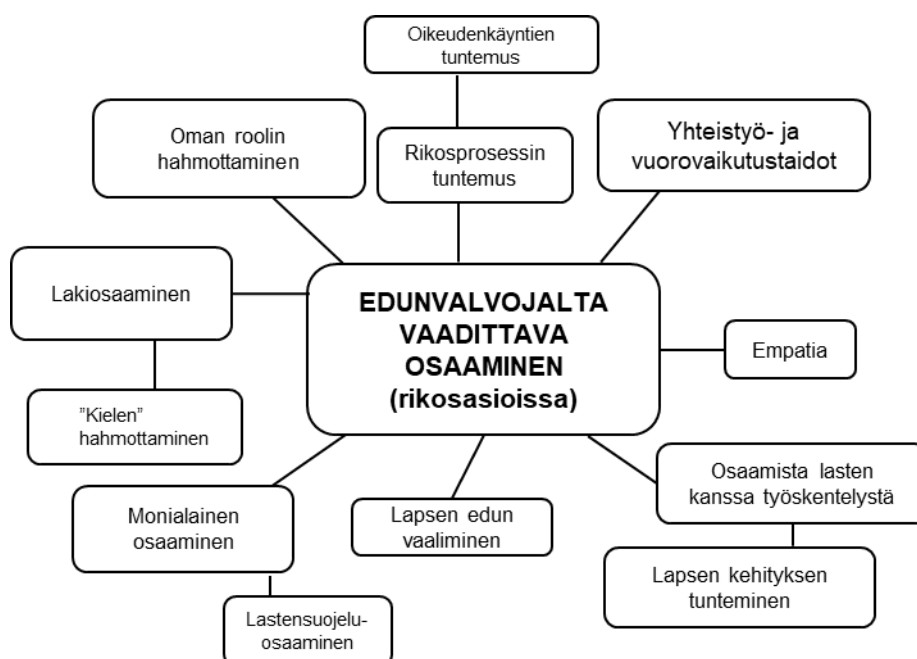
Oikeudenkäyntien tuntemus

Oman roolin hahmottaminen

Rikosprosessin tuntemus

Yhteistyö- ja vuorovaikutustaidot

Lakiosaaminen

EDUNVALVOJALTA VAADITTAVA OSAAMINEN (rikosasioissa)

Empatia

”Kielen” hahmottaminen

Osaamista lasten kanssa työskentelystä

Monialainen osaaminen

Lapsen edun vaaliminen

Lapsen kehityksen tunteminen

Lastensuojelu-osaaminen